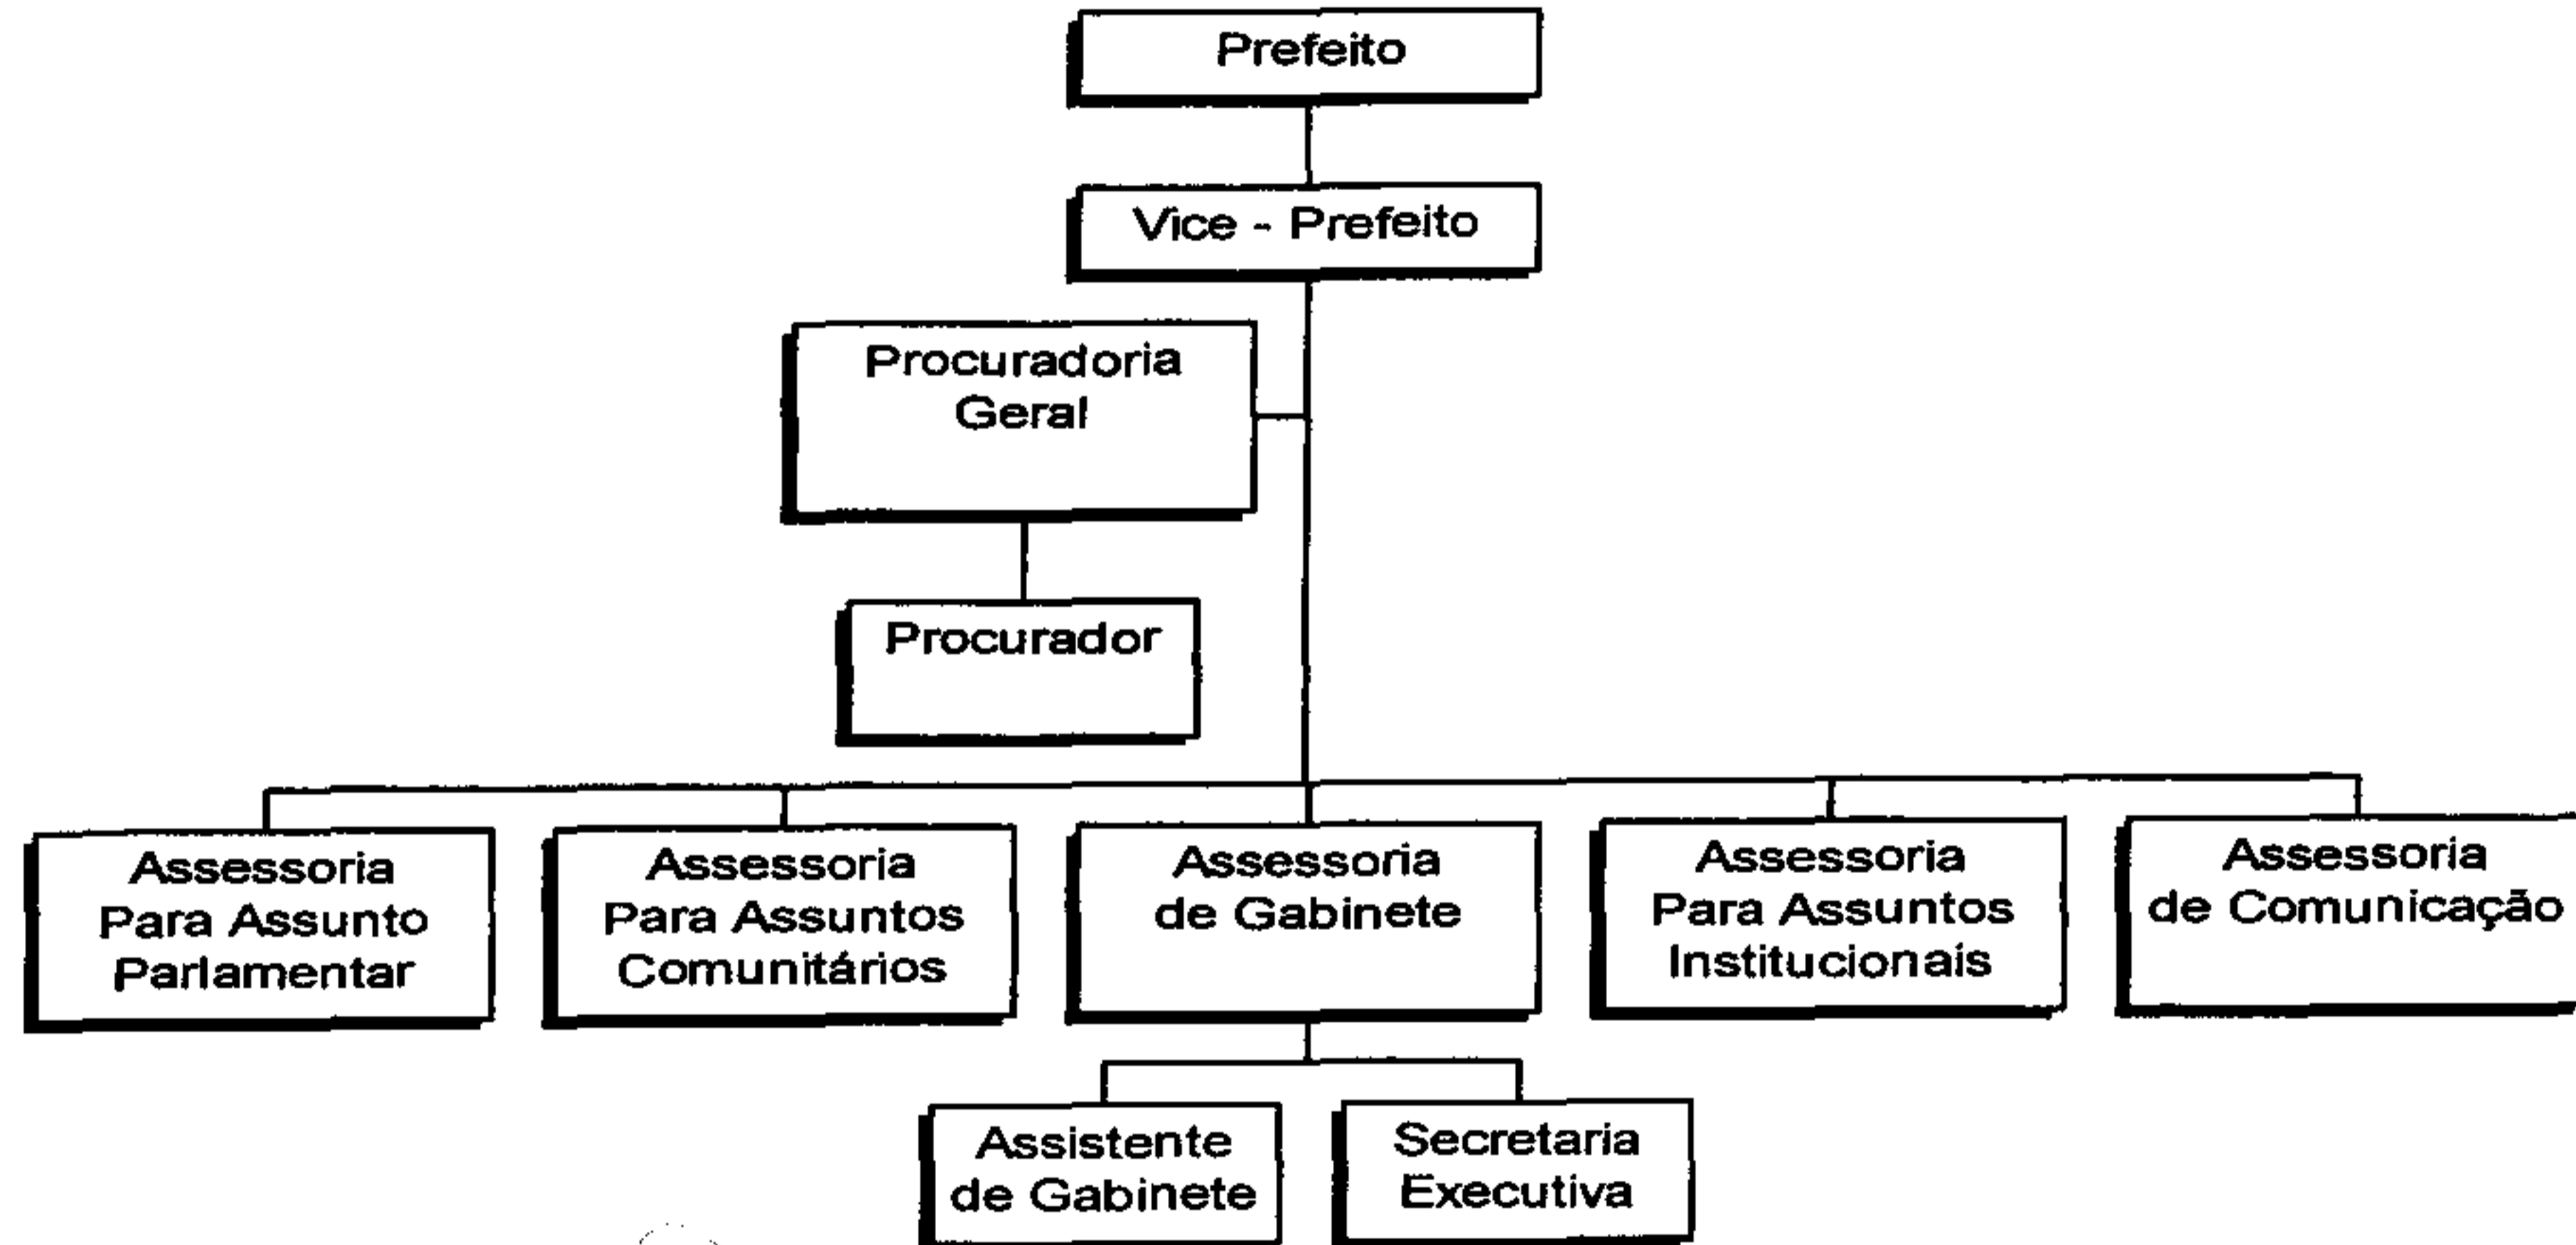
Prefeito

Vice - Prefeito

Procuradoria Geral

Procurador

Assessoria Para Assunto Parlamentar

Assessoria Para Assuntos Comunitários

Assessoria de Gabinete

Assessoria Para Assuntos Institucionais

Assessoria de Comunicação

Assistente de Gabinete

Secretaria Executiva